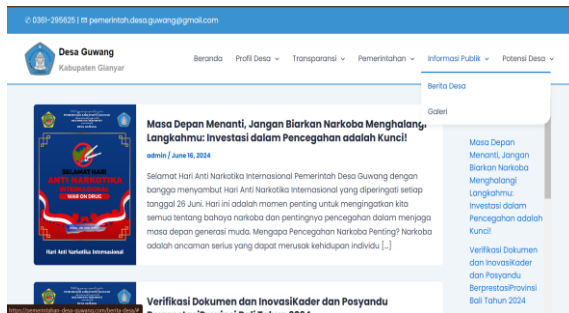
✆ 0361-295625 | ✉ pemerintah.desa.guwang@gmail.com

Desa Guwang
Kabupaten Gianyar

Beranda Profil Desa ⌄ Transparansi ⌄ Pemerintahan ⌄ Informasi Publik ⌄ Potensi Desa ⌄

Berita Desa

Galeri

SELAMAT HARI ANTI NARKOTIKA INTERNASIONAL
WAR ON DRUGS
Hari Anti Narkotika Internasional

Masa Depan Menanti, Jangan Biarkan Narkoba Menghalangi Langkahmu: Investasi dalam Pencegahan adalah Kunci!

admin / June 16, 2024

Selamat Hari Anti Narkotika Internasional Pemerintah Desa Guwang dengan bangga menyambut Hari Anti Narkotika Internasional yang diperingati setiap tanggal 26 Juni. Hari ini adalah momen penting untuk mengingatkan kita semua tentang bahaya narkoba dan pentingnya pencegahan dalam menjaga masa depan generasi muda. Mengapa Pencegahan Narkoba Penting? Narkoba adalah ancaman serius yang dapat merusak kehidupan individu […]

Masa Depan Menanti, Jangan Biarkan Narkoba Menghalangi Langkahmu: Investasi dalam Pencegahan adalah Kunci!

Verifikasi Dokumen dan InovasiKader dan Posyandu BerprestasiProvinsi Bali Tahun 2024

Verifikasi Dokumen dan InovasiKader dan Posyandu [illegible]

https://pemerintahan-desa-guwang.com/berita-desa/